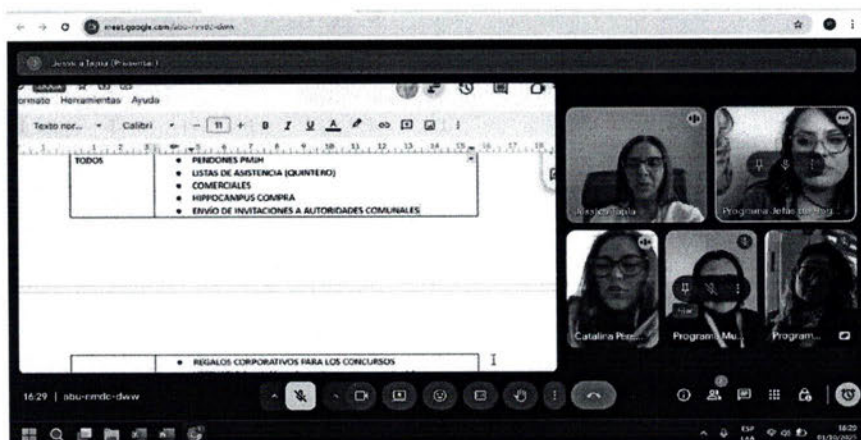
meet.google.com/abu-nmdc-dww

Jessica Tapia (Presentar)

ormato Herramientas Ayuda

Texto nor... Calibri 11 B I U A

TODOS
• PENDONES PMJH
• LISTAS DE ASISTENCIA (QUINTERO)
• COMERCIALES
• HIPPOCAMPUS COMPRA
• ENVÍO DE INVITACIONES A AUTORIDADES COMUNALES

• REGALOS CORPORATIVOS PARA LOS CONCURSOS

Jessica Tapia
Programa Jefas de Hog...
Catalina Pére...
Programa Mu...
Program...

16:29 | abu-nmdc-dww

ESP LAA
16:29
01/30/2025